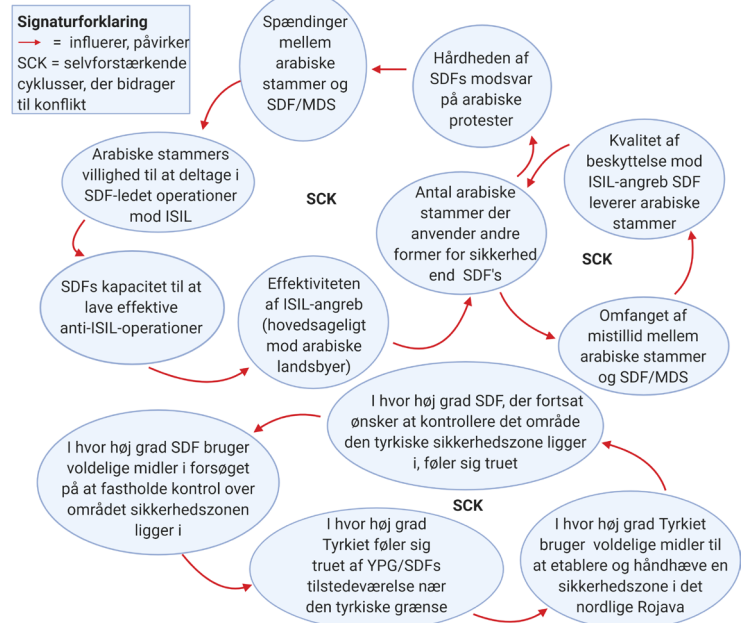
**Signaturforklaring**
= influerer, påvirker
SCK = selvforstærkende cyklusser, der bidrager til konflikt

Spændinger mellem arabiske stammer og SDF/MDS

Hårdheden af SDFs modsvar på arabiske protester

Arabiske stammers villighed til at deltage i SDF-ledet operationer mod ISIL

SCK

Antal arabiske stammer der anvender andre former for sikkerhed end SDF's

Kvalitet af beskyttelse mod ISIL-angreb SDF leverer arabiske stammer

SCK

SDFs kapacitet til at lave effektive anti-ISIL-operationer

Effektiviteten af ISIL-angreb (hovedsageligt mod arabiske landsbyer)

Omfanget af mistillid mellem arabiske stammer og SDF/MDS

I hvor høj grad SDF, der fortsat ønsker at kontrollere det område den tyrkiske sikkerhedszone ligger i, føler sig truet

I hvor høj grad SDF bruger voldelige midler i forsøget på at fastholde kontrol over området sikkerhedszonen ligger i

SCK

I hvor høj grad Tyrkiet føler sig truet af YPG/SDFs tilstedeværelse nær den tyrkiske grænse

I hvor høj grad Tyrkiet bruger voldelige midler til at etablere og håndhæve en sikkerhedszone i det nordlige Rojava